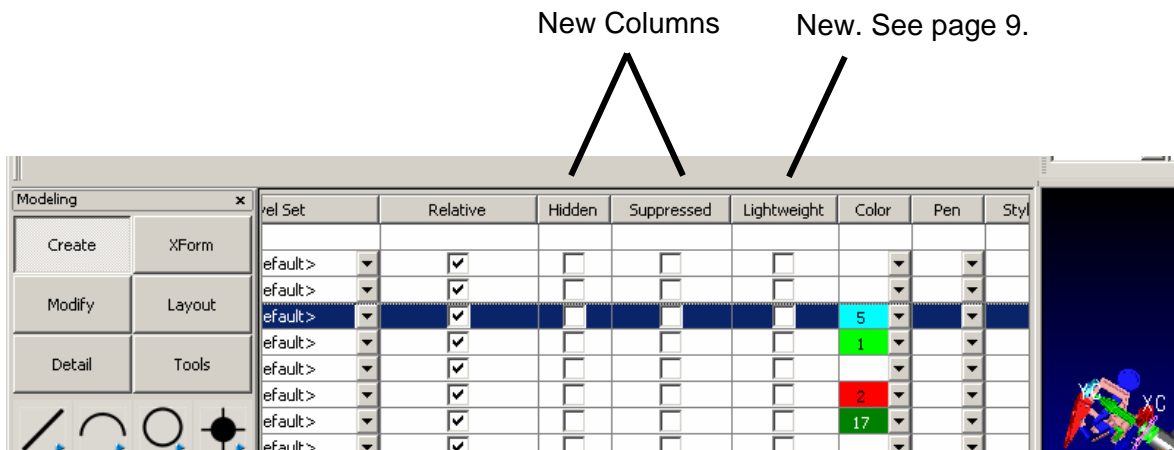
New Columns

New. See page 9.

Modeling ×

Create XForm
Modify Layout
Detail Tools

| vel Set | Relative | Hidden | Suppressed | Lightweight | Color | Pen | Styl |
|---|---|---|---|---|---|---|---|
| | | | | | | | |
| efault> | ☑ | ☐ | ☐ | ☐ | | | |
| efault> | ☑ | ☐ | ☐ | ☐ | | | |
| efault> | ☑ | ☐ | ☐ | ☐ | 5 | | |
| efault> | ☑ | ☐ | ☐ | ☐ | 1 | | |
| efault> | ☑ | ☐ | ☐ | ☐ | | | |
| efault> | ☑ | ☐ | ☐ | ☐ | 2 | | |
| efault> | ☑ | ☐ | ☐ | ☐ | 17 | | |
| efault> | ☑ | ☐ | ☐ | ☐ | | | |

XC